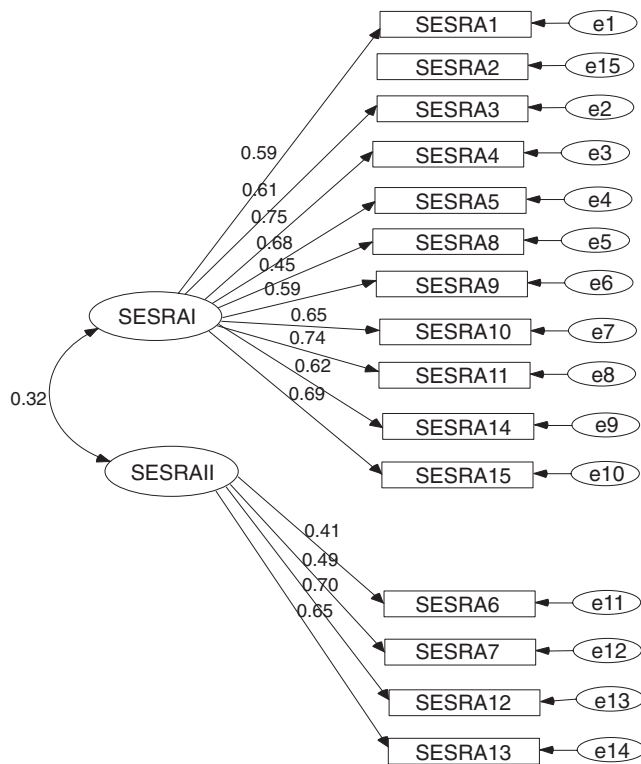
SESRA1
e1
SESRA2
e15
SESRA3
e2
SESRA4
e3
SESRA5
e4
SESRA8
e5
SESRA9
e6
SESRA10
e7
SESRA11
e8
SESRA14
e9
SESRA15
e10
0.59
0.61
0.75
0.68
0.45
0.59
0.65
0.74
0.62
0.69
SESRAI
0.32
SESRAII
0.41
0.49
0.70
0.65
SESRA6
e11
SESRA7
e12
SESRA12
e13
SESRA13
e14